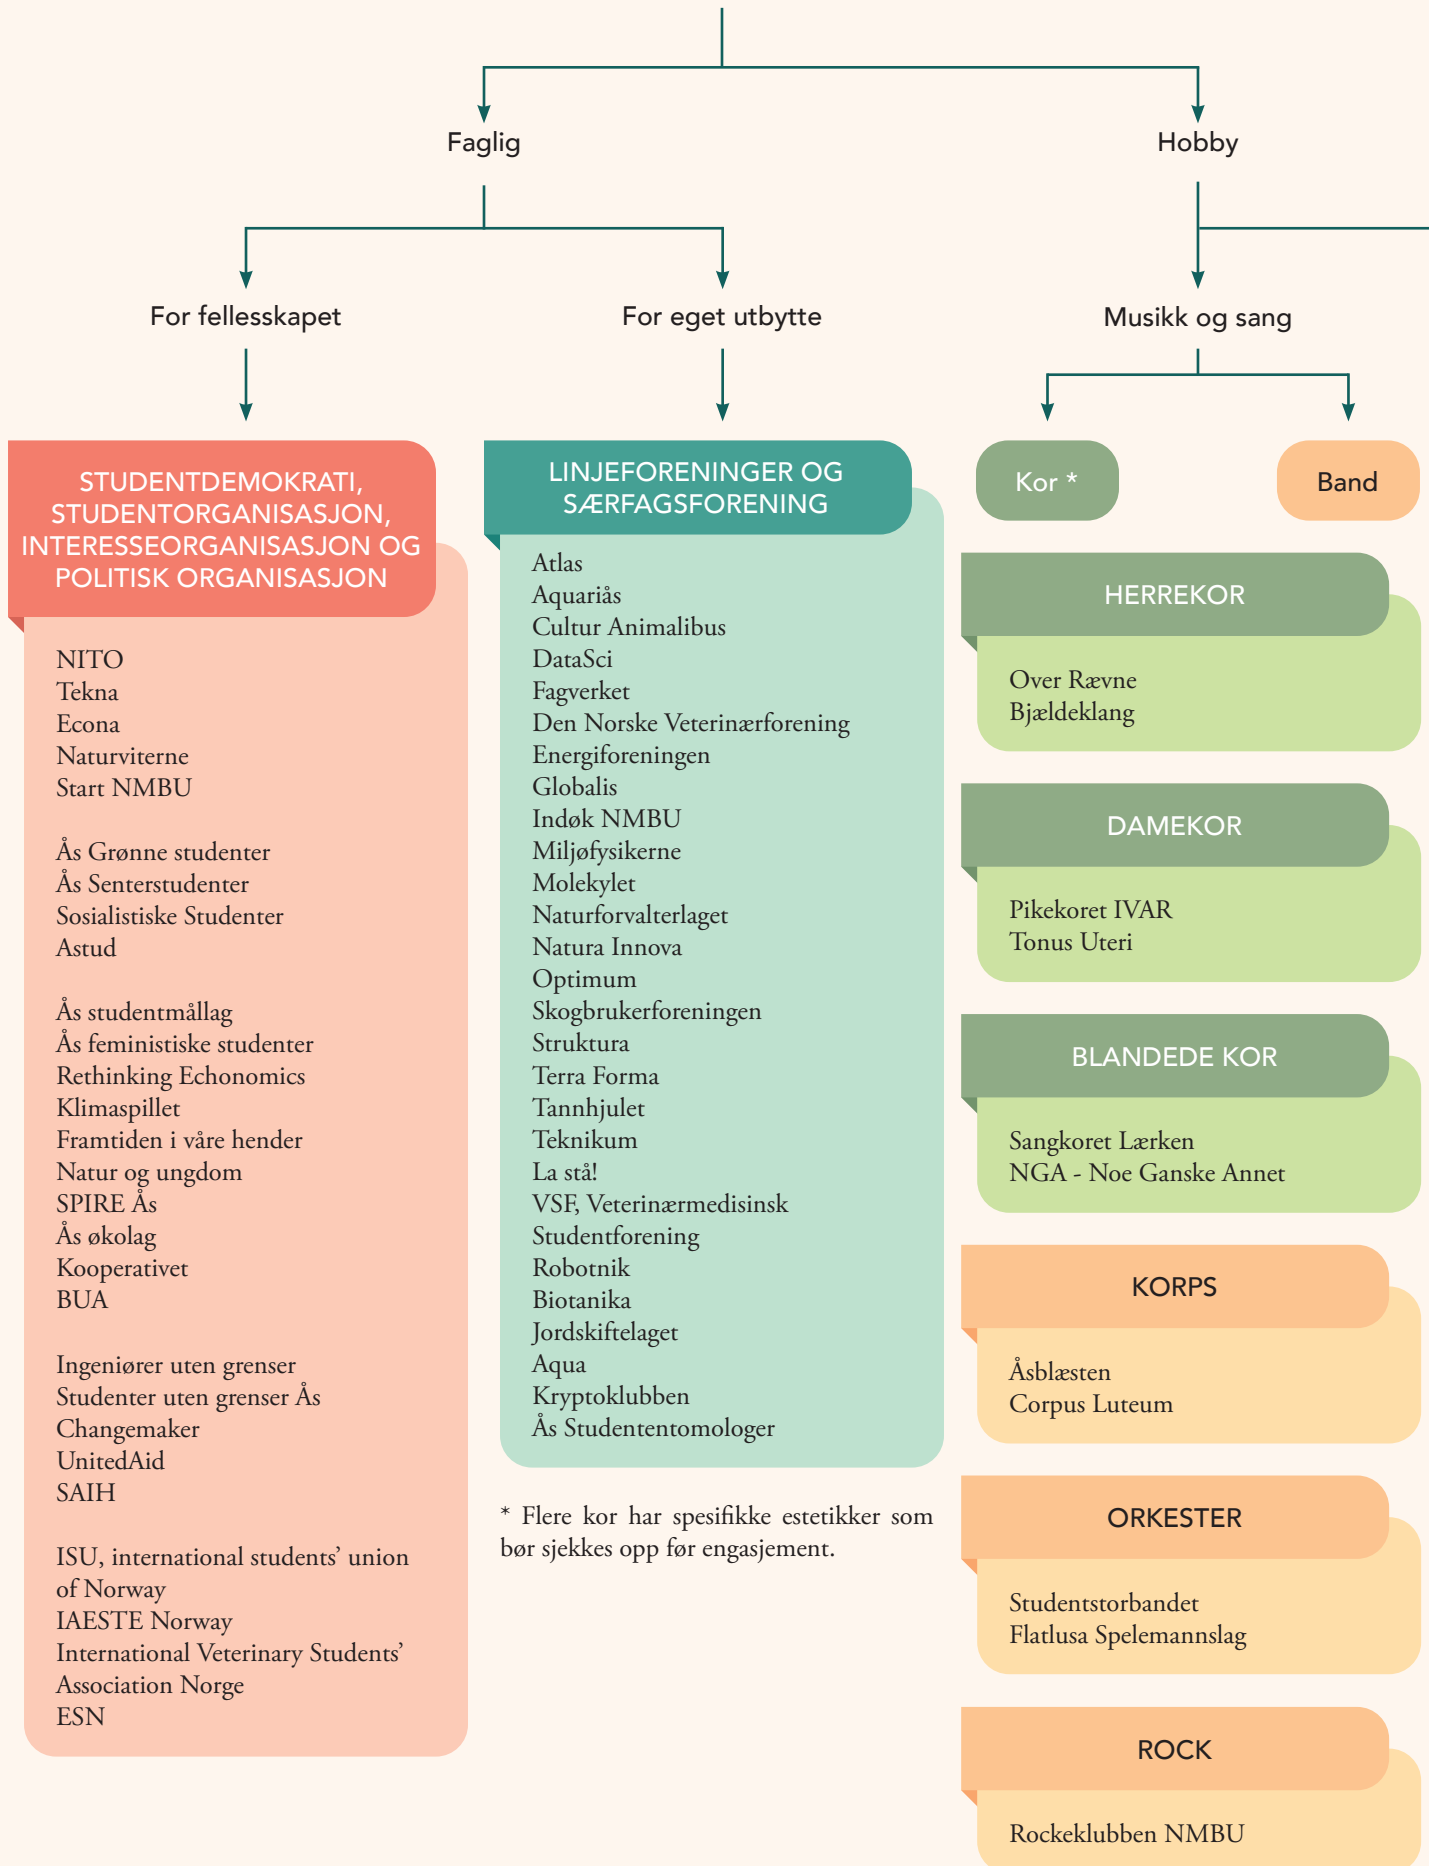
Faglig

Hobby

For fellesskapet

For eget utbytte

Musikk og sang

Kor *

Band

STUDENTDEMOKRATI, STUDENTORGANISASJON, INTERESSEORGANISASJON OG POLITISK ORGANISASJON

NITO
Tekna
Econa
Naturviterne
Start NMBU

Ås Grønne studenter
Ås Senterstudenter
Sosialistiske Studenter
Astud

Ås studentmållag
Ås feministiske studenter
Rethinking Echonomics
Klimaspillet
Framtiden i våre hender
Natur og ungdom
SPIRE Ås
Ås økolag
Kooperativet
BUA

Ingeniører uten grenser
Studenter uten grenser Ås
Changemaker
UnitedAid
SAIH

ISU, international students' union of Norway
IAESTE Norway
International Veterinary Students' Association Norge
ESN

LINJEFORENINGER OG SÆRFAGSFORENING

Atlas
Aquariås
Cultur Animalibus
DataSci
Fagverket
Den Norske Veterinærforening
Energiforeningen
Globalis
Indøk NMBU
Miljøfysikerne
Molekylet
Naturforvalterlaget
Natura Innova
Optimum
Skogbrukerforeningen
Struktura
Terra Forma
Tannhjulet
Teknikum
La stå!
VSF, Veterinærmedisinsk Studentforening
Robotnik
Biotanika
Jordskiftelaget
Aqua
Kryptoklubben
Ås Studententomologer

* Flere kor har spesifikke estetikker som bør sjekkes opp før engasjement.

HERREKOR

Over Rævne
Bjældeklang

DAMEKOR

Pikekoret IVAR
Tonus Uteri

BLANDEDE KOR

Sangkoret Lærken
NGA - Noe Ganske Annet

KORPS

Åsblæsten
Corpus Luteum

ORKESTER

Studentstorbandet
Flatlusa Spelemannslag

ROCK

Rockeklubben NMBU